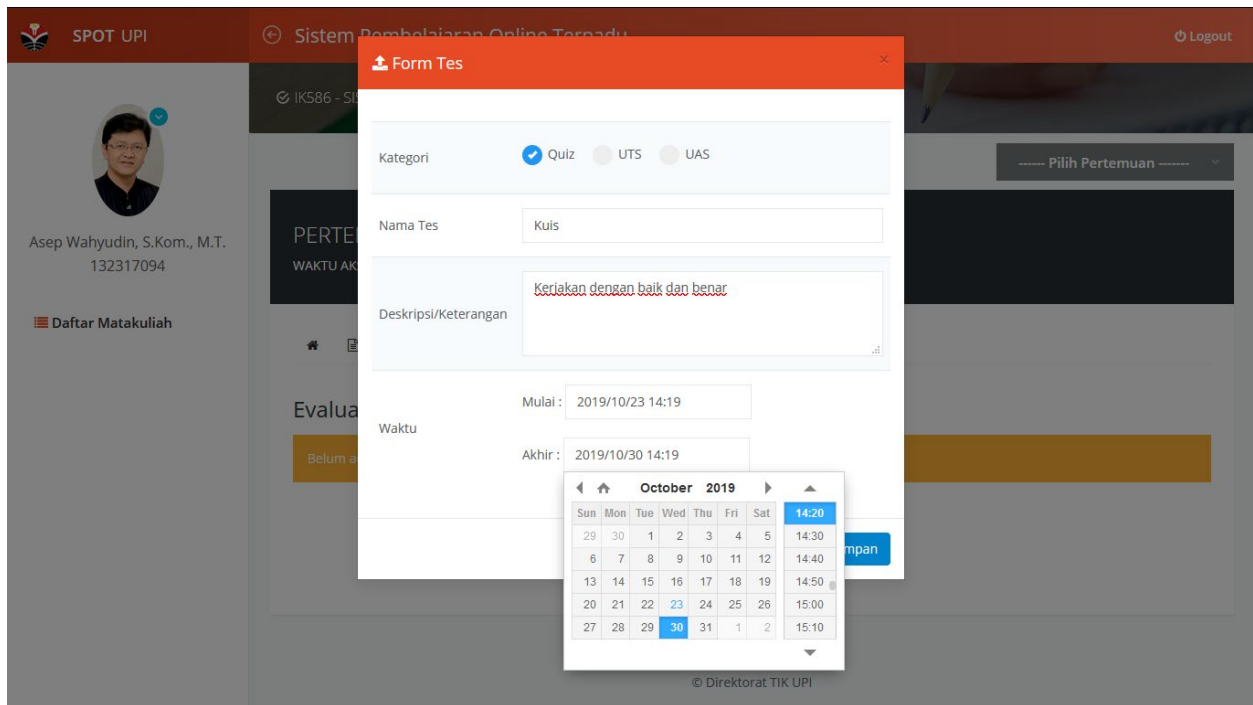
SPOT UPI

Sistem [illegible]

Logout

IK586 - S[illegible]

------ Pilih Pertemuan ------

Asep Wahyudin, S.Kom., M.T.
132317094

Daftar Matakuliah

PERTE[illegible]
WAKTU AK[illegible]

Evalua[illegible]

Belum a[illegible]

Form Tes

×

Kategori

Quiz UTS UAS

Nama Tes

Kuis

Deskripsi/Keterangan

Kerjakan dengan baik dan benar

Waktu

Mulai : 2019/10/23 14:19

Akhir : 2019/10/30 14:19

October 2019

| Sun | Mon | Tue | Wed | Thu | Fri | Sat |
|---|---|---|---|---|---|---|
| 29 | 30 | 1 | 2 | 3 | 4 | 5 |
| 6 | 7 | 8 | 9 | 10 | 11 | 12 |
| 13 | 14 | 15 | 16 | 17 | 18 | 19 |
| 20 | 21 | 22 | 23 | 24 | 25 | 26 |
| 27 | 28 | 29 | 30 | 31 | 1 | 2 |

14:20
14:30
14:40
14:50
15:00
15:10

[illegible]mpan

© Direktorat TIK UPI